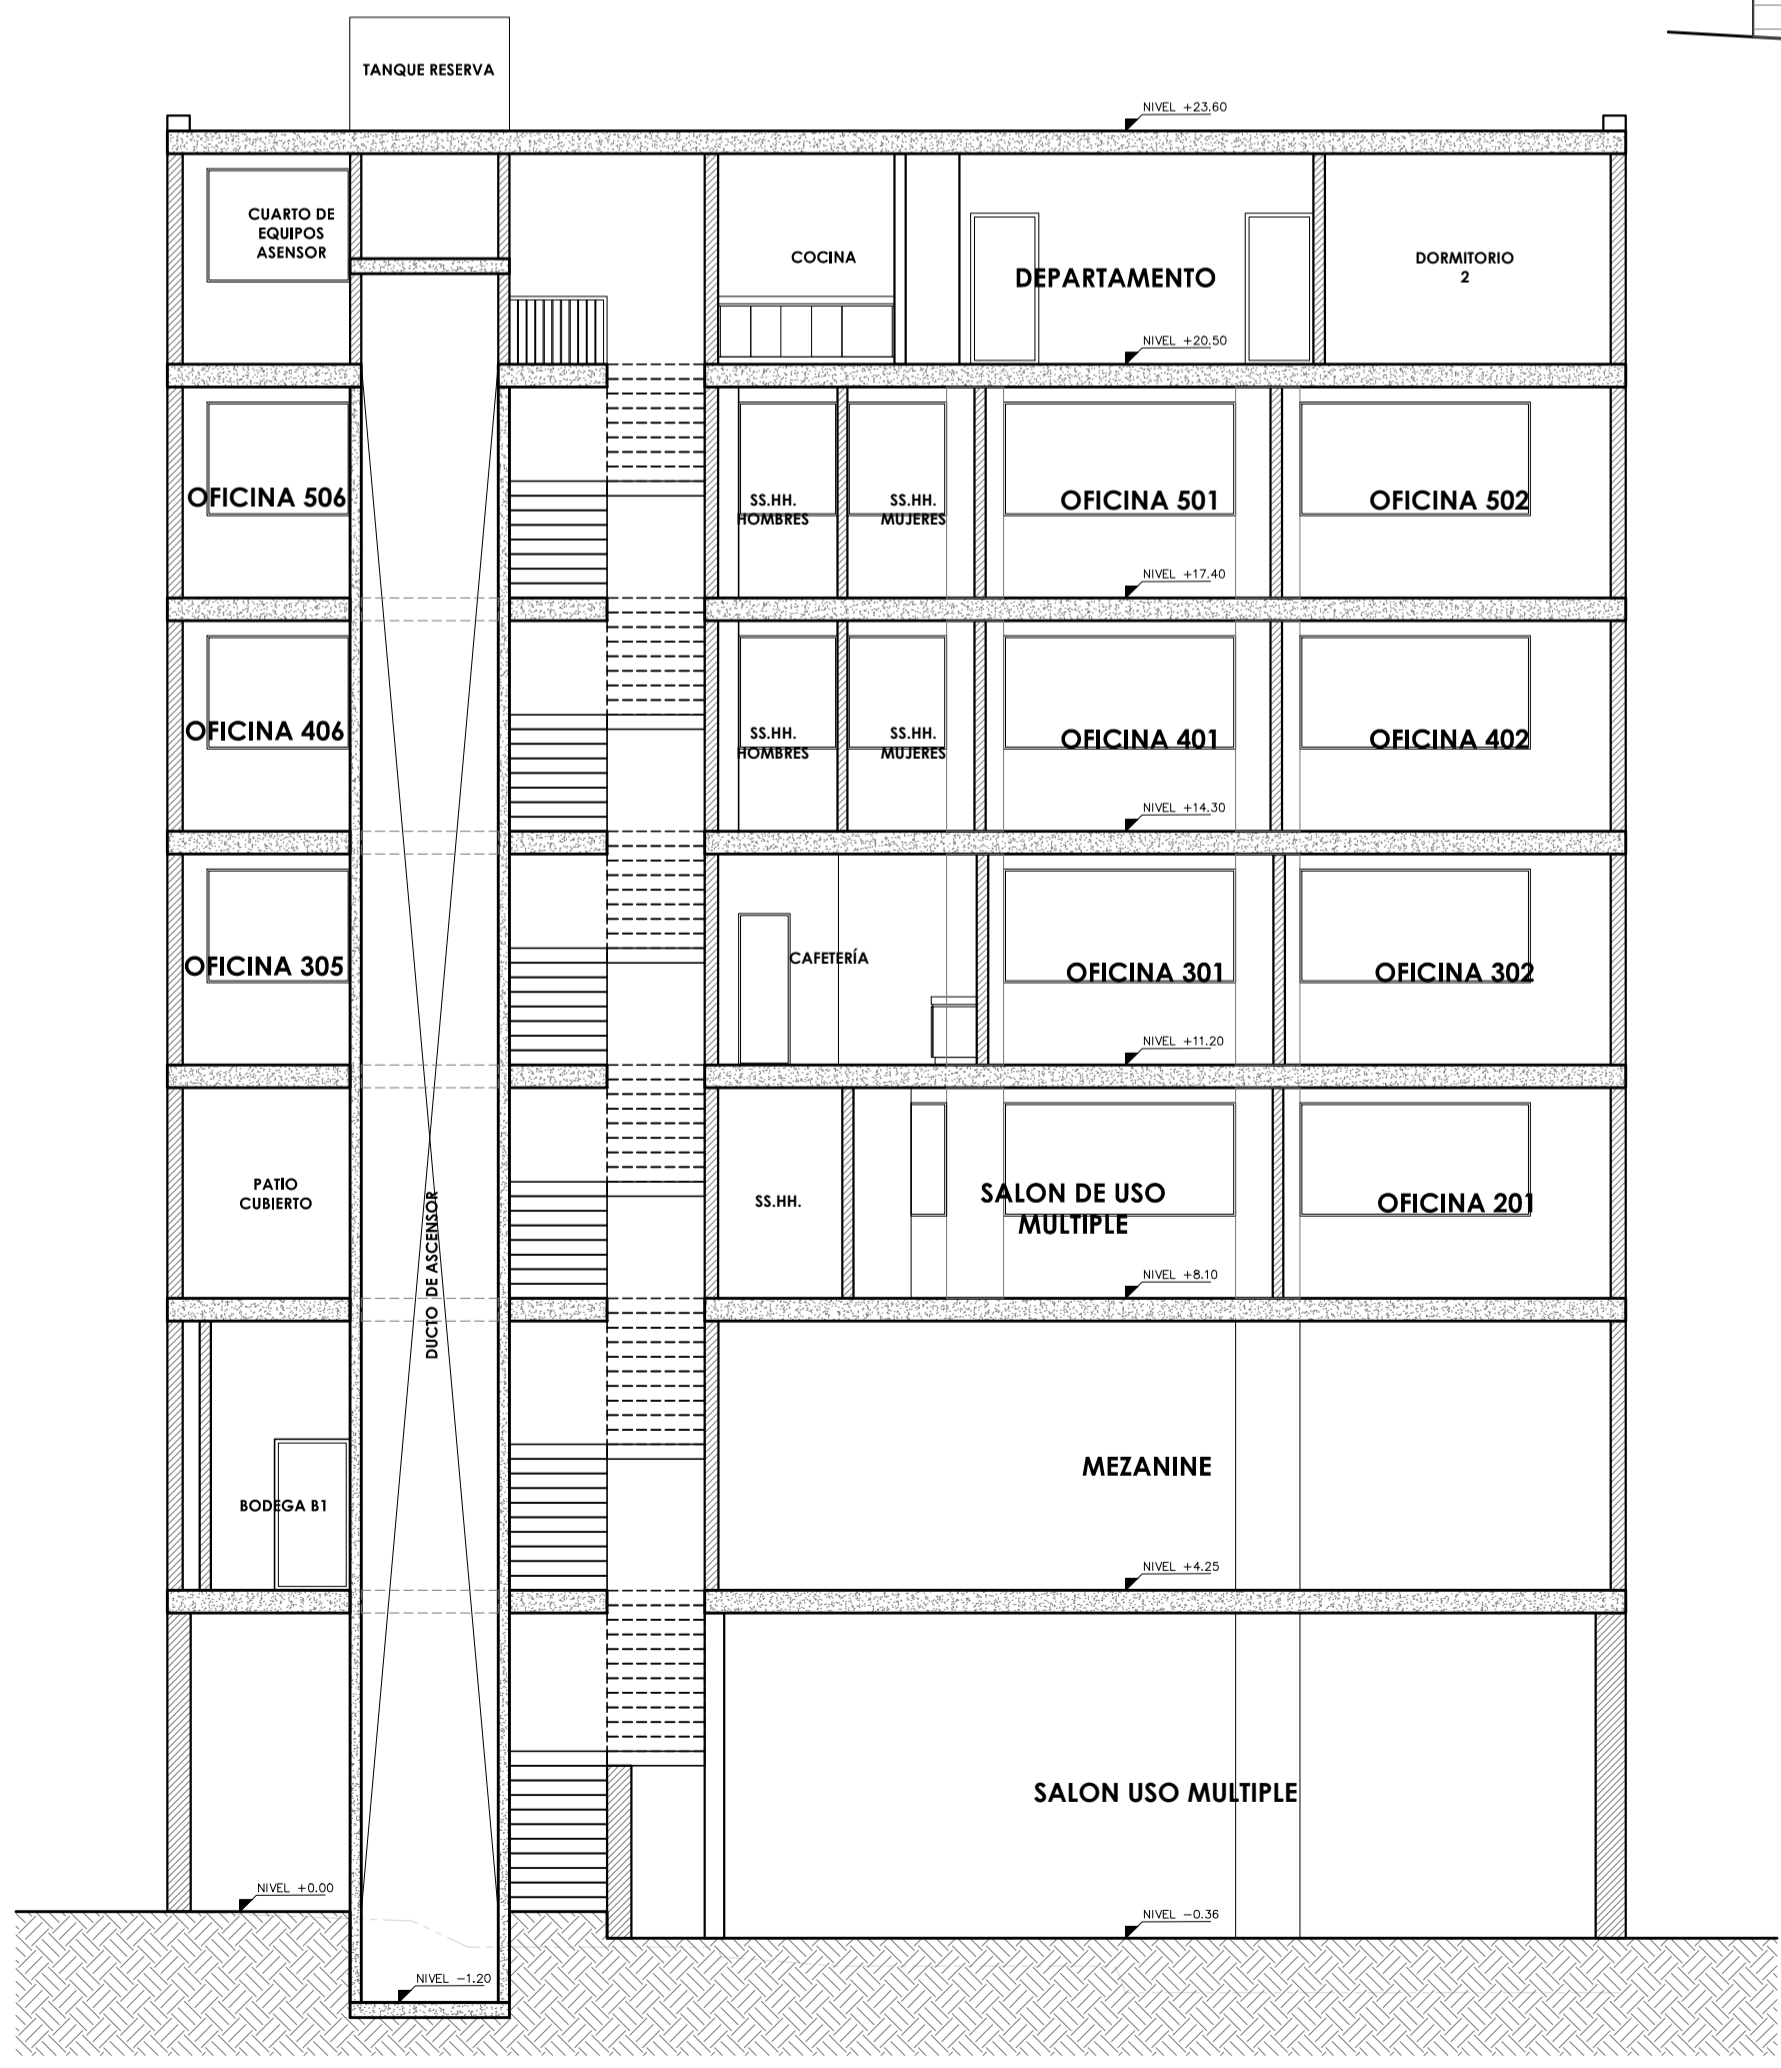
TANQUE RESERVA

NIVEL +23.60

CUARTO DE EQUIPOS ASENSOR

COCINA

DEPARTAMENTO

DORMITORIO 2

NIVEL +20.50

OFICINA 506

SS.HH. HOMBRES

SS.HH. MUJERES

OFICINA 501

OFICINA 502

NIVEL +17.40

OFICINA 406

SS.HH. HOMBRES

SS.HH. MUJERES

OFICINA 401

OFICINA 402

NIVEL +14.30

OFICINA 305

CAFETERÍA

OFICINA 301

OFICINA 302

NIVEL +11.20

PATIO CUBIERTO

DUCTO DE ASCENSOR

SS.HH.

SALON DE USO MULTIPLE

OFICINA 201

NIVEL +8.10

MEZANINE

BODEGA B1

NIVEL +4.25

SALON USO MULTIPLE

NIVEL +0.00

NIVEL −0.36

NIVEL −1.20